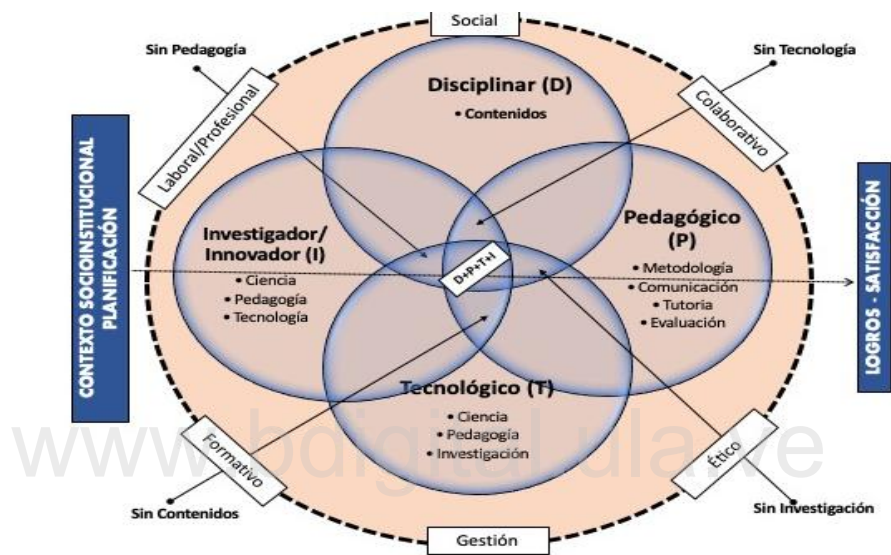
Social

Sin Pedagogía

Sin Tecnología

Laboral/Profesional

Colaborativo

Disciplinar (D)
• Contenidos

CONTEXTO SOCIOINSTITUCIONAL PLANIFICACIÓN

LOGROS - SATISFACCIÓN

Investigador/ Innovador (I)
• Ciencia
• Pedagogía
• Tecnología

D+P+T+I

Pedagógico (P)
• Metodología
• Comunicación
• Tutoria
• Evaluación

Tecnológico (T)
• Ciencia
• Pedagogía
• Investigación

Formativo

Ético

www.bdigital.ula.ve

Sin Contenidos

Sin Investigación

Gestión